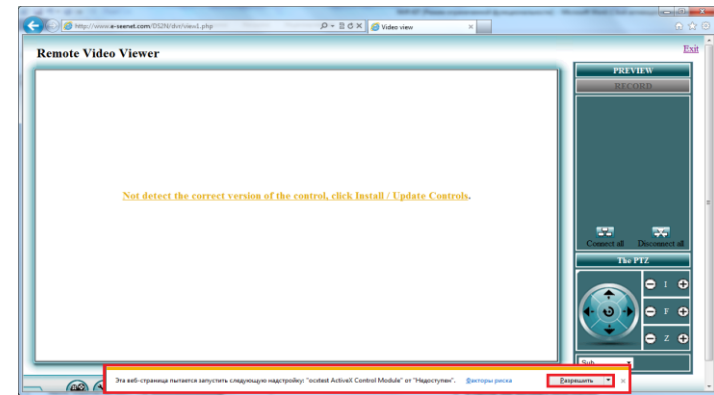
http://www.e-seenet.com/DSZN/dvr/view1.php

Video view

Exit

Remote Video Viewer

Not detect the correct version of the control, click Install / Update Controls.

PREVIEW

RECORD

Connect all

Disconnect all

The PTZ

I

F

Z

Sub

Эта веб-страница пытается запустить следующую надстройку: "ocxtest ActiveX Control Module" от "Недоступен".

Факторы риска

Разрешить

×